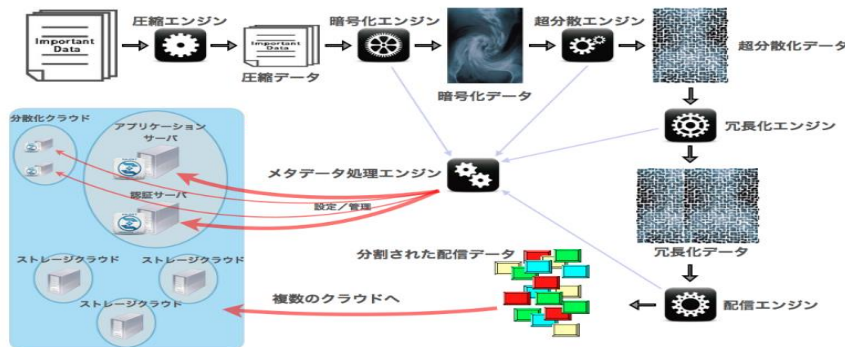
Important Data

圧縮エンジン

Important Data

圧縮データ

暗号化エンジン

暗号化データ

超分散エンジン

超分散化データ

冗長化エンジン

冗長化データ

配信エンジン

メタデータ処理エンジン

設定／管理

分割された配信データ

複数のクラウドへ

分散化クラウド

アプリケーションサーバ

認証サーバ

ストレージクラウド

ストレージクラウド

ストレージクラウド